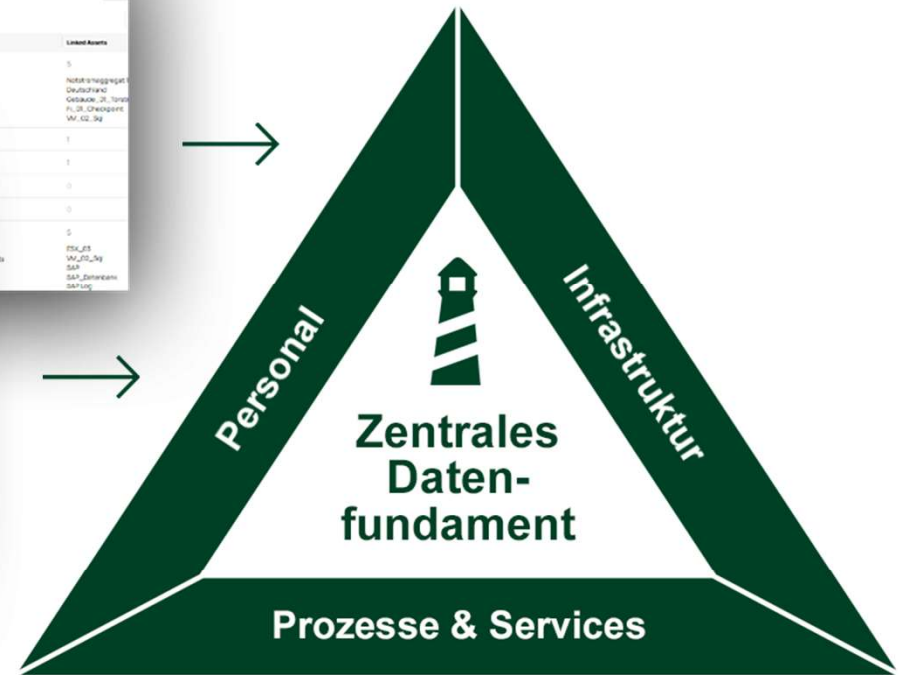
| Linked Assets |
|---|
| 5 Notstromaggregat Deutschland Gebäude_01_Torst Fr_01_Checkpoint VM_02_5kg |
| 1 |
| 1 |
| 0 |
| 0 |
| 5 ESX_03 VM_02_5kg SAP SAP_Datenbank SAP Log |

Personal

Infrastruktur

Zentrales Datenfundament

Prozesse & Services